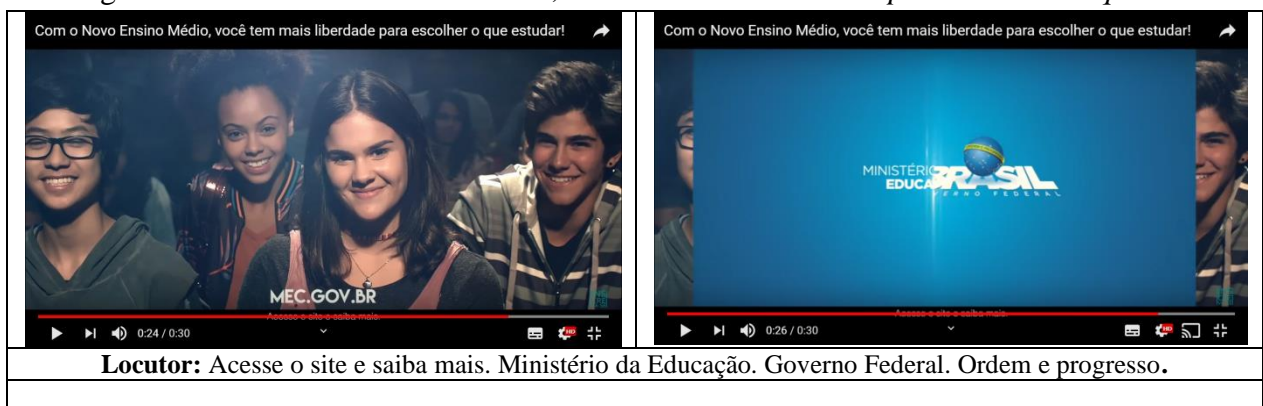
| Com o Novo Ensino Médio, você tem mais liberdade para escolher o que estudar! MEC.GOV.BR Acesse o site e saiba mais. 0:24 / 0:30 | Com o Novo Ensino Médio, você tem mais liberdade para escolher o que estudar! MINISTÉRIO DA EDUCAÇÃO BRASIL GOVERNO FEDERAL Acesse o site e saiba mais. 0:26 / 0:30 |
|---|---|
| **Locutor:** Acesse o site e saiba mais. Ministério da Educação. Governo Federal. Ordem e progresso. | |